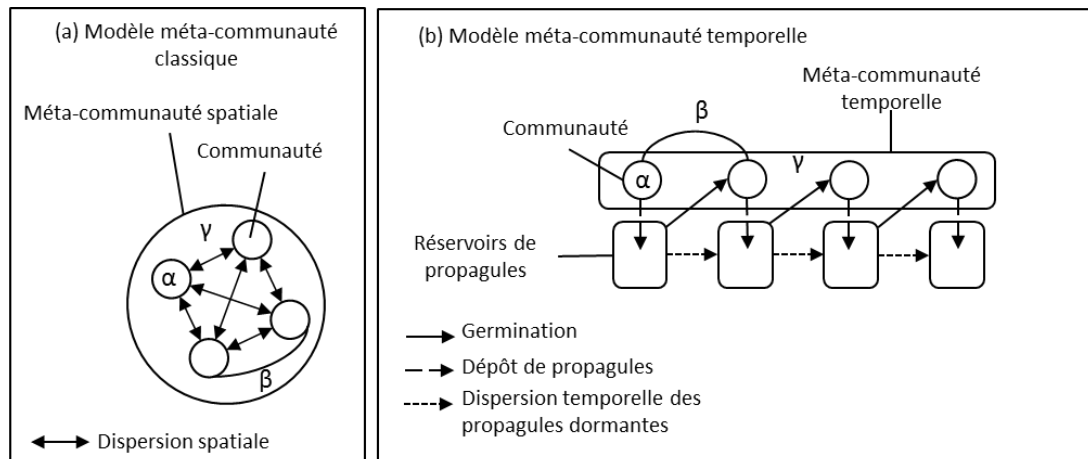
(a) Modèle méta-communauté classique

Méta-communauté spatiale

Communauté

γ

α

β

Dispersion spatiale

(b) Modèle méta-communauté temporelle

Méta-communauté temporelle

β

Communauté

γ

α

Réservoirs de propagules

Germination

Dépôt de propagules

Dispersion temporelle des propagules dormantes